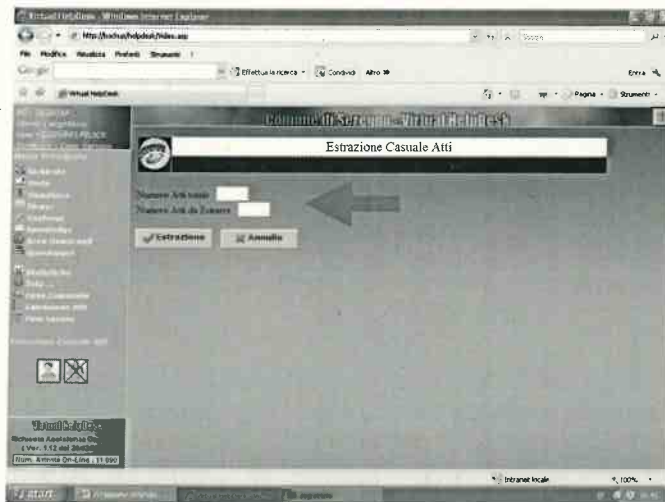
Virtual HelpDesk - Windows Internet Explorer

http://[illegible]/helpdesk/index.asp

File Modifica Visualizza Preferiti Strumenti ?

Google

Effettua la ricerca · Condividi Altro »

Entra

Virtual HelpDesk

Pagina · Strumenti ·

Comune di Sezze - Virtual HelpDesk

Estrazione Casuale Atti

Numero Atti totale

Numero Atti da Estrarre

Estrazione

Annulla

Virtual HelpDesk

Ver. 1.12 del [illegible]

Num. Attività On-Line : 11.990

Intranet locale

100%

start